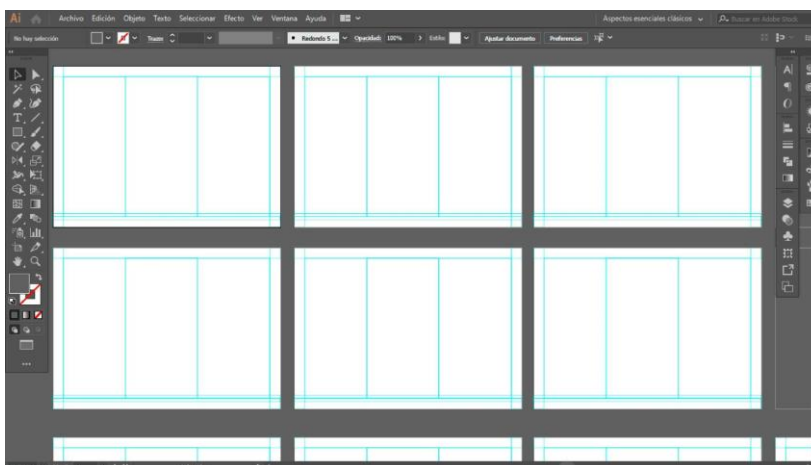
Ai

Archivo Edición Objeto Texto Seleccionar Efecto Ver Ventana Ayuda

Aspectos esenciales clásicos

Buscar en Adobe Stock

No hay selección

Trazo

Redondo 5...

Opacidad: 100%

Estilo:

Ajustar documento

Preferencias